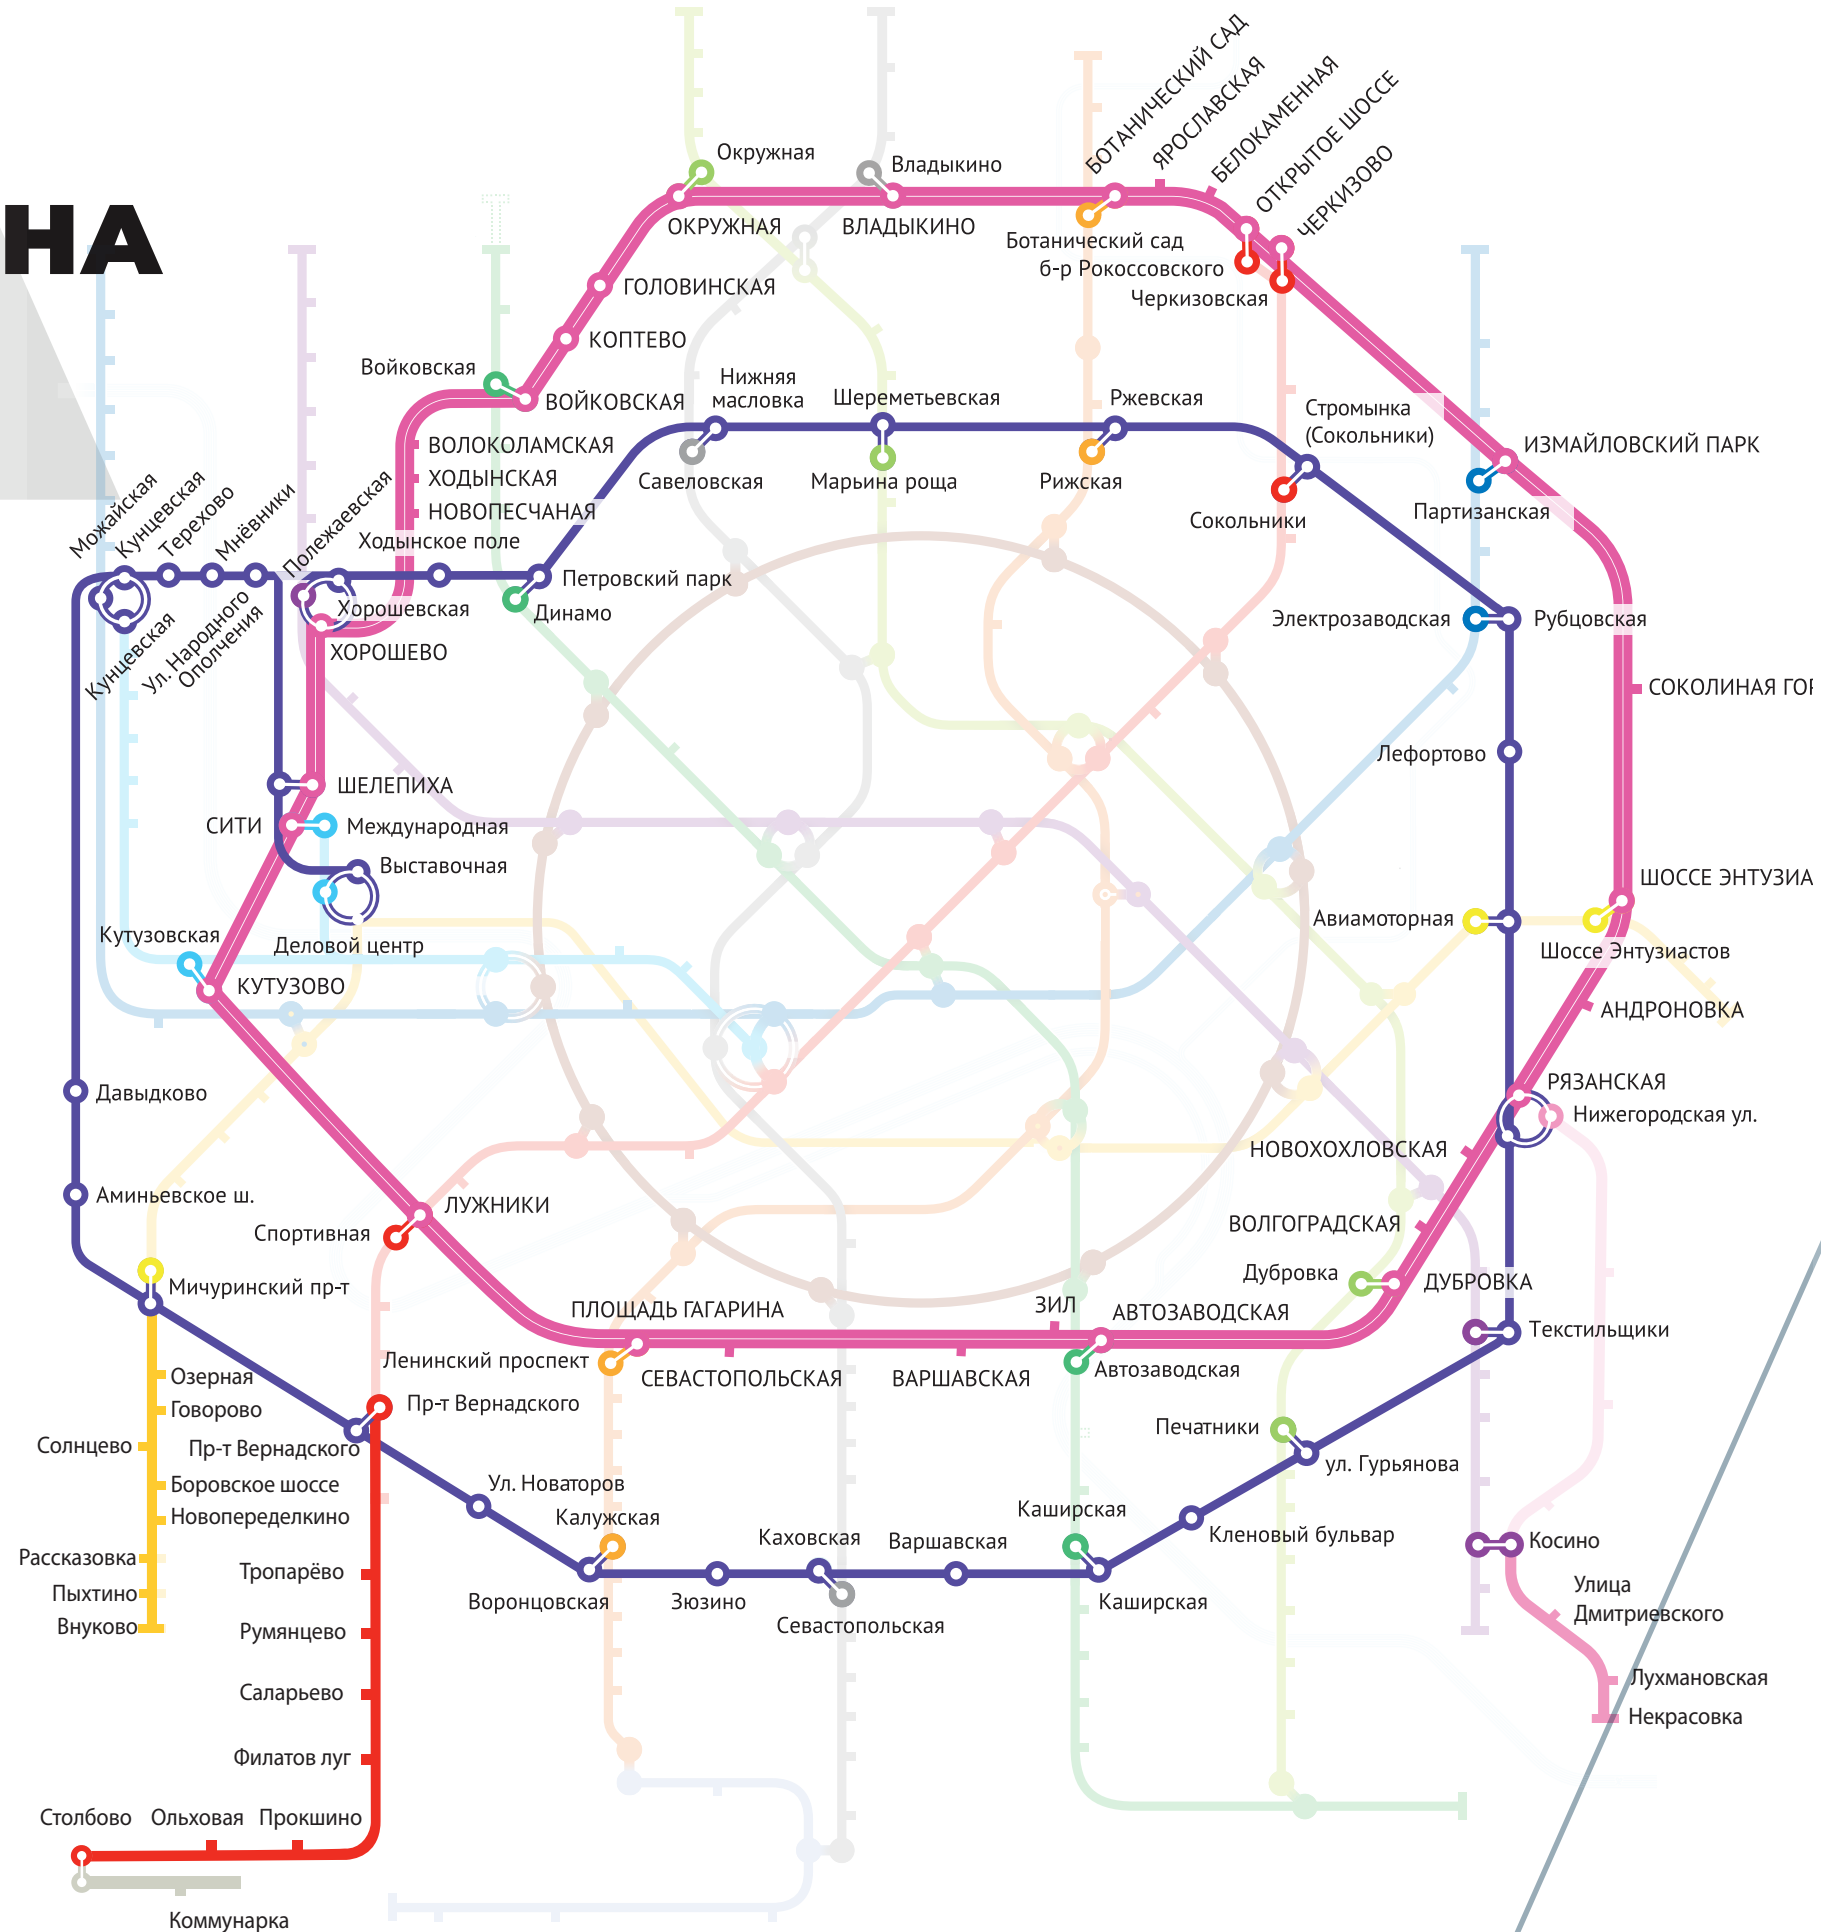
НА

Окружная
Владыкино
БОТАНИЧЕСКИЙ САД
ЯРОСЛАВСКАЯ
БЕЛОКАМЕННАЯ
ОТКРЫТОЕ ШОССЕ
ЧЕРКИЗОВО
ОКРУЖНАЯ
ВЛАДЫКИНО
Ботанический сад
б-р Рокоссовского
Черкизовская
ГОЛОВИНСКАЯ
КОПТЕВО
Войковская
ВОЙКОВСКАЯ
Нижняя масловка
Шереметьевская
Ржевская
Стромынка (Сокольники)
ИЗМАЙЛОВСКИЙ ПАРК
ВОЛОКОЛАМСКАЯ
ХОДЫНСКАЯ
НОВОПЕСЧАНАЯ
Савеловская
Марьина роща
Рижская
Сокольники
Партизанская
Ходынское поле
Можайская
Кунцевская
Терехово
Мнёвники
Полежаевская
Петровский парк
Динамо
Хорошевская
ХОРОШЕВО
Кунцевская
Ул. Народного Ополчения
Электрозаводская
Рубцовская
СОКОЛИНАЯ ГО
Лефортово
ШЕЛЕПИХА
СИТИ
Международная
Выставочная
ШОССЕ ЭНТУЗИА
Авиамоторная
Шоссе Энтузиастов
Кутузовская
Деловой центр
КУТУЗОВО
АНДРОНОВКА
РЯЗАНСКАЯ
Нижегородская ул.
Давыдково
НОВОХОХЛОВСКАЯ
Аминьевское ш.
ЛУЖНИКИ
Спортивная
ВОЛГОГРАДСКАЯ
Дубровка
ДУБРОВКА
Мичуринский пр-т
ПЛОЩАДЬ ГАГАРИНА
ЗИЛ
АВТОЗАВОДСКАЯ
Текстильщики
Ленинский проспект
СЕВАСТОПОЛЬСКАЯ
ВАРШАВСКАЯ
Автозаводская
Озерная
Говорово
Пр-т Вернадского
Солнцево
Пр-т Вернадского
Печатники
ул. Гурьянова
Боровское шоссе
Новопеределкино
Ул. Новаторов
Калужская
Каширская
Кленовый бульвар
Каховская
Варшавская
Косино
Рассказовка
Тропарёво
Пыхтино
Внуково
Воронцовская
Зюзино
Каширская
Улица Дмитриевского
Севастопольская
Румянцево
Лухмановская
Некрасовка
Саларьево
Филатов луг
Столбово
Ольховая
Прокшино
Коммунарка